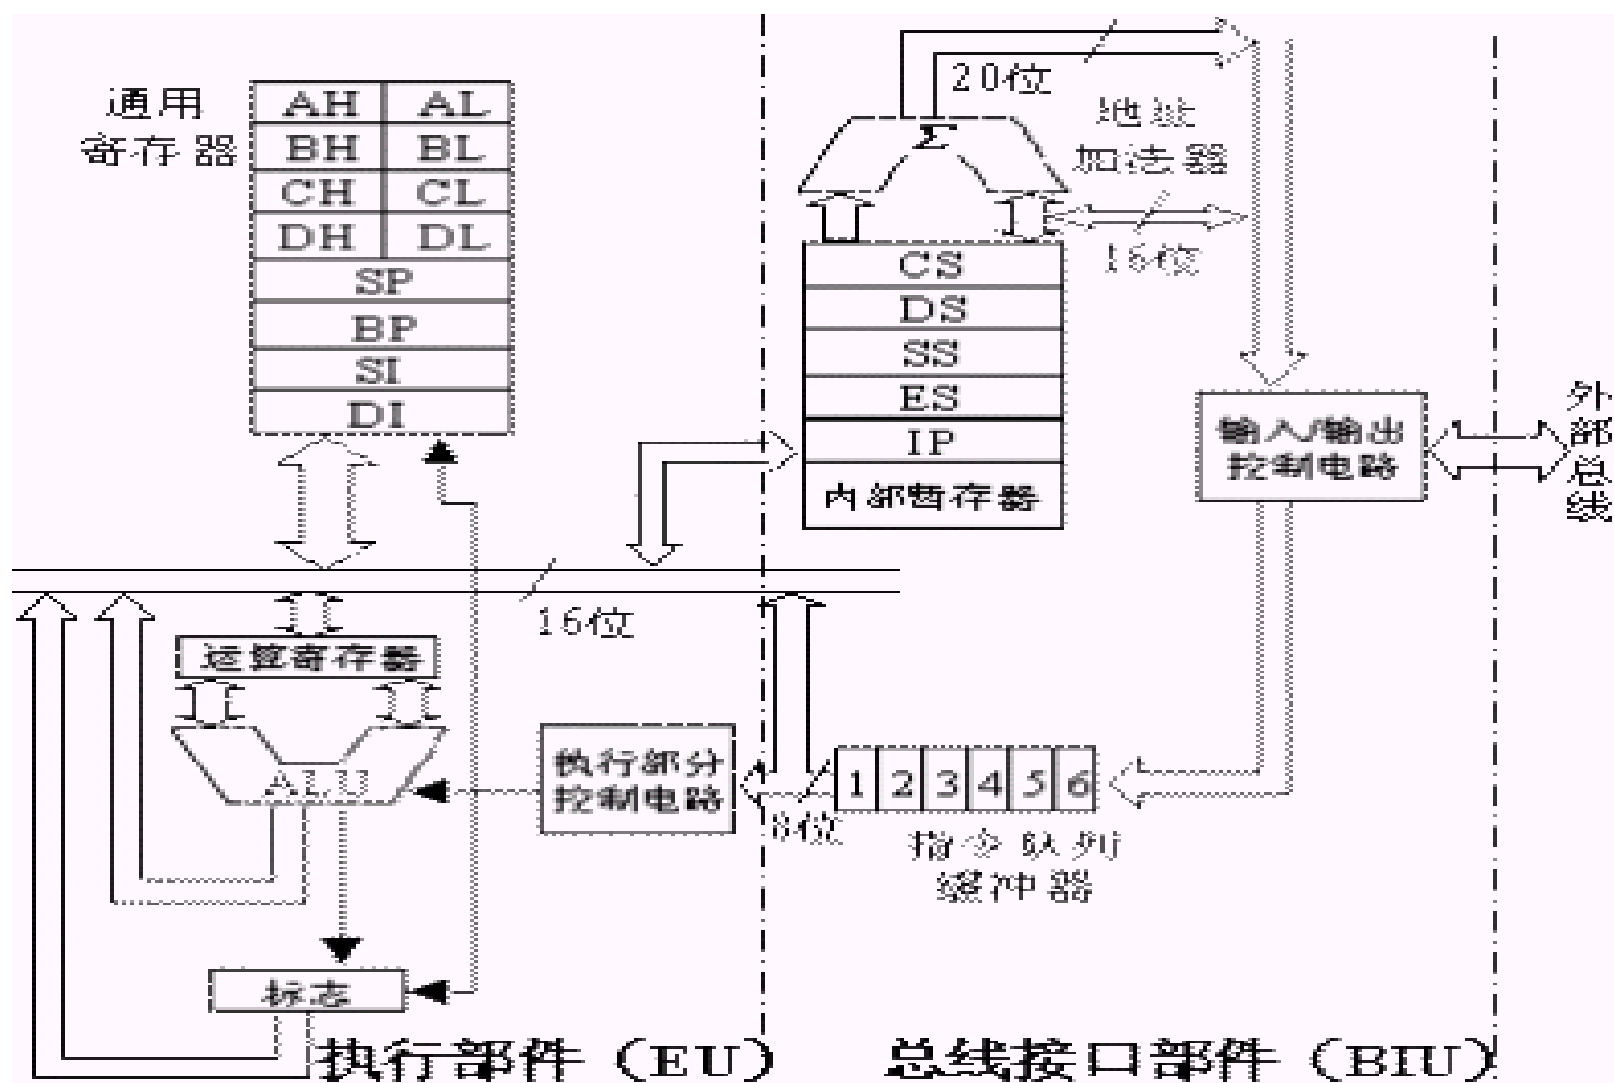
通用寄存器

| AH | AL |
|---|---|
| BH | BL |
| CH | CL |
| DH | DL |

SP
BP
SI
DI

20位
Σ
地址加法器
16位
CS
DS
SS
ES
IP
内部寄存器
输入/输出控制电路
外部总线
16位
运算寄存器
ALU
执行部分控制电路
8位
1 2 3 4 5 6
指令队列缓冲器
标志
执行部件（EU）
总线接口部件（BIU）